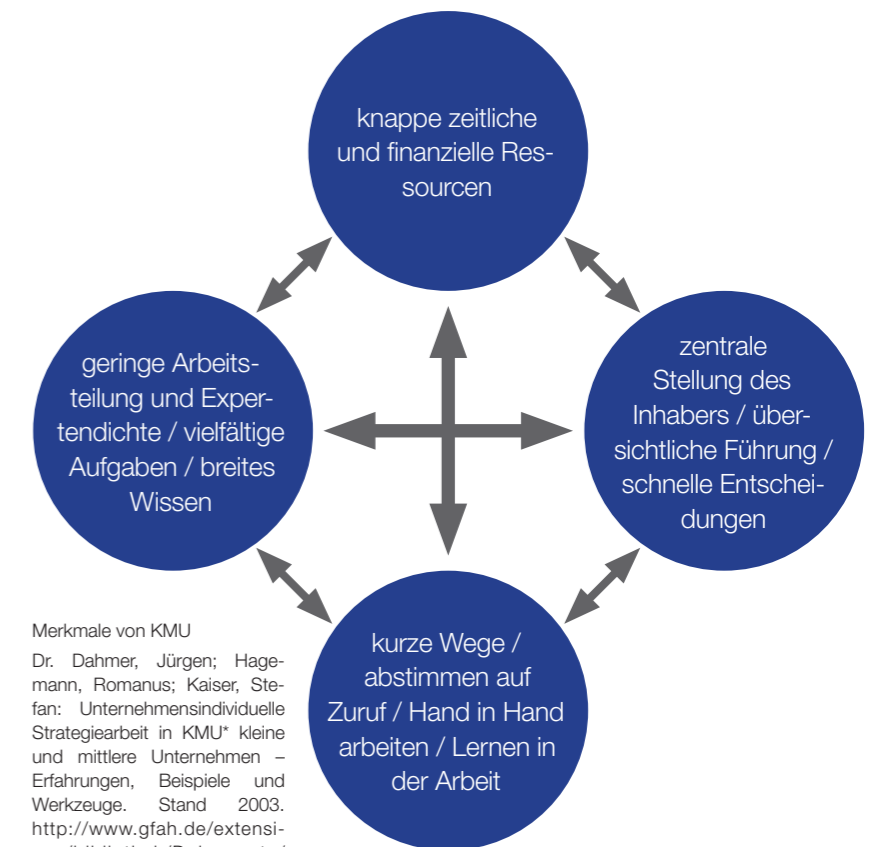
knappe zeitliche und finanzielle Ressourcen

geringe Arbeitsteilung und Expertendichte / vielfältige Aufgaben / breites Wissen

zentrale Stellung des Inhabers / übersichtliche Führung / schnelle Entscheidungen

kurze Wege / abstimmen auf Zuruf / Hand in Hand arbeiten / Lernen in der Arbeit

Merkmale von KMU

Dr. Dahmer, Jürgen; Hagemann, Romanus; Kaiser, Stefan: Unternehmensindividuelle Strategiearbeit in KMU* kleine und mittlere Unternehmen – Erfahrungen, Beispiele und Werkzeuge. Stand 2003. http://www.gfah.de/extensi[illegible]